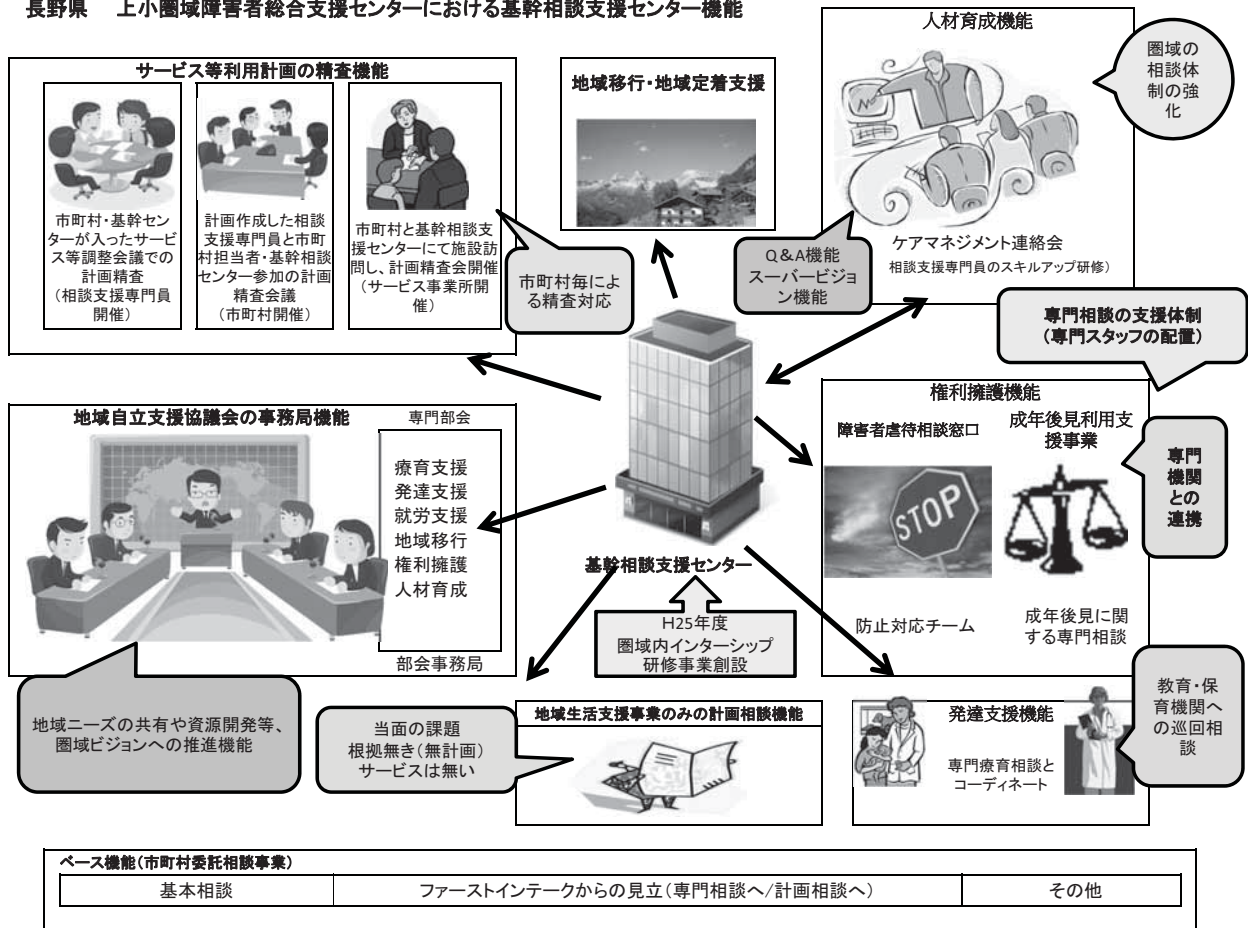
長野県　上小圏域障害者総合支援センターにおける基幹相談支援センター機能

サービス等利用計画の精査機能

市町村・基幹センターが入ったサービス等調整会議での計画精査（相談支援専門員開催）

計画作成した相談支援専門員と市町村担当者・基幹相談センター参加の計画精査会議（市町村開催）

市町村と基幹相談支援センターにて施設訪問し、計画精査会開催（サービス事業所開催）

市町村毎による精査対応

地域移行・地域定着支援

人材育成機能

圏域の相談体制の強化

Q＆A機能 スーパービジョン機能

ケアマネジメント連絡会
相談支援専門員のスキルアップ研修）

専門相談の支援体制（専門スタッフの配置）

地域自立支援協議会の事務局機能

専門部会

療育支援
発達支援
就労支援
地域移行
権利擁護
人材育成

部会事務局

基幹相談支援センター

権利擁護機能

障害者虐待相談窓口

成年後見利用支援事業

STOP

専門機関との連携

防止対応チーム

成年後見に関する専門相談

H25年度
圏域内インターシップ研修事業創設

地域ニーズの共有や資源開発等、圏域ビジョンへの推進機能

当面の課題
根拠無き（無計画）サービスは無い

地域生活支援事業のみの計画相談機能

発達支援機能

専門療育相談とコーディネート

教育・保育機関への巡回相談

ベース機能（市町村委託相談事業）

| 基本相談 | ファーストインテークからの見立（専門相談へ/計画相談へ） | その他 |
|---|---|---|